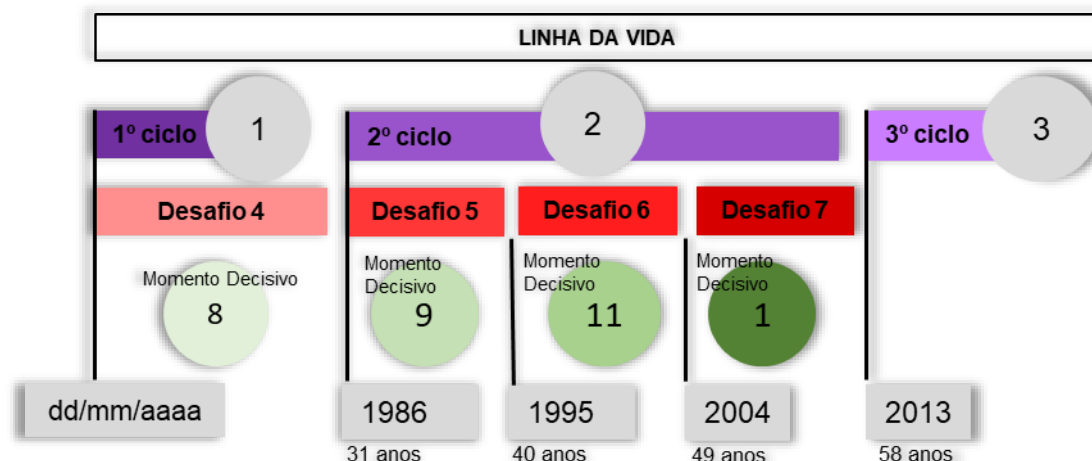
LINHA DA VIDA

1º ciclo
1

2º ciclo
2

3º ciclo
3

Desafio 4

Desafio 5

Desafio 6

Desafio 7

Momento Decisivo
8

Momento Decisivo
9

Momento Decisivo
11

Momento Decisivo
1

dd/mm/aaaa

1986
31 anos

1995
40 anos

2004
49 anos

2013
58 anos